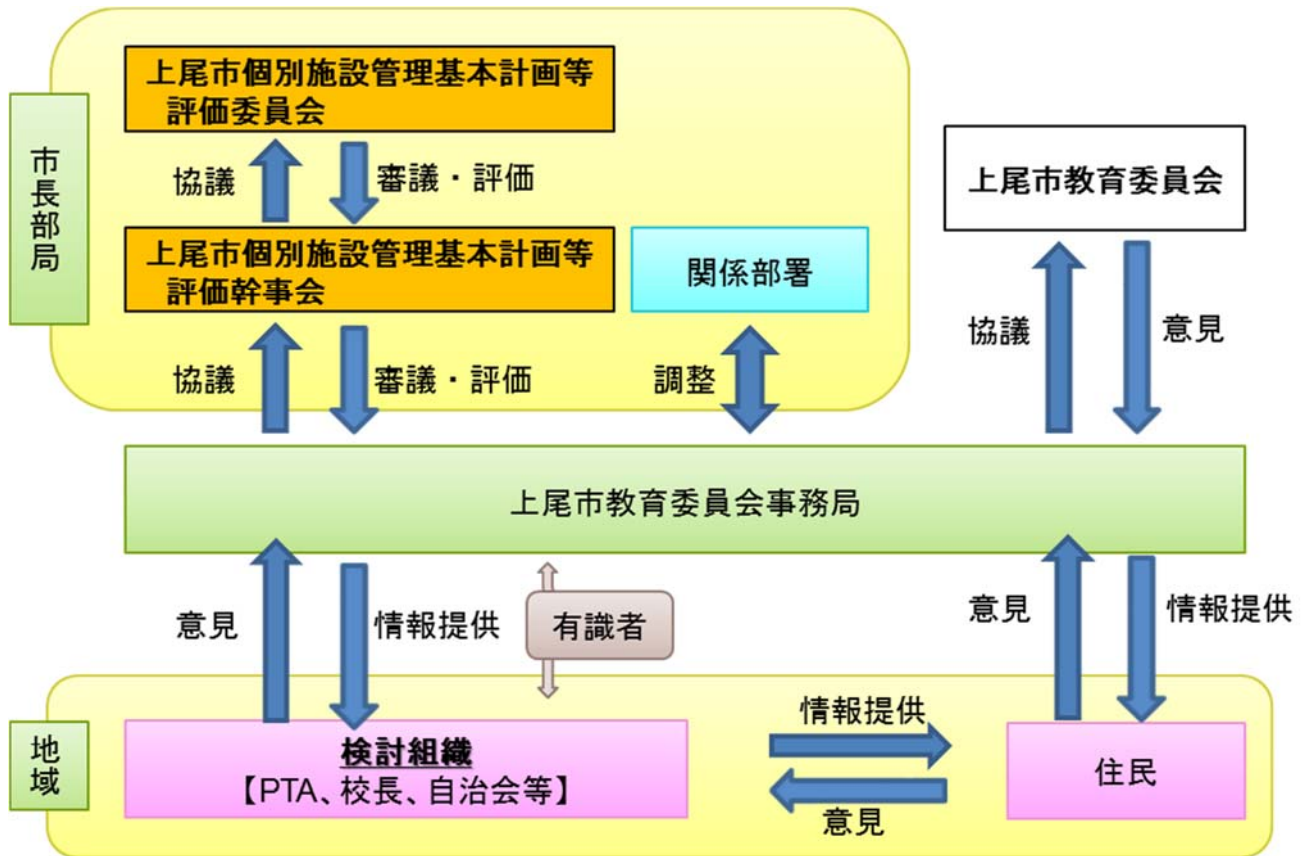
市長部局

上尾市個別施設管理基本計画等評価委員会

協議

審議・評価

上尾市個別施設管理基本計画等評価幹事会

関係部署

協議

審議・評価

調整

上尾市教育委員会

協議

意見

上尾市教育委員会事務局

意見

情報提供

有識者

意見

情報提供

地域

検討組織
【PTA、校長、自治会等】

情報提供

意見

住民